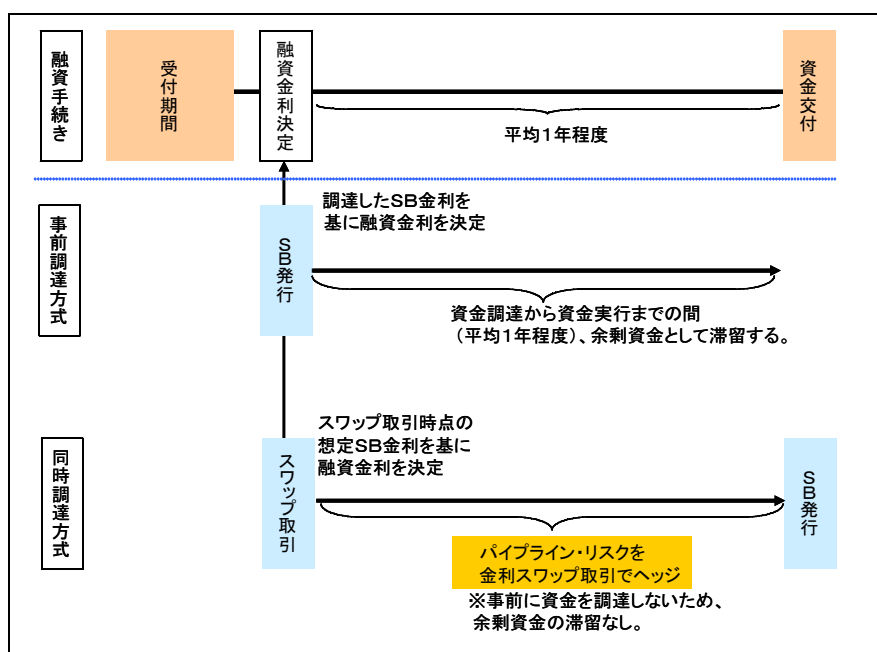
融資手続き

受付期間

融資金利決定

資金交付

平均1年程度

事前調達方式

調達したSB金利を基に融資金利を決定

SB発行

資金調達から資金実行までの間（平均1年程度）、余剰資金として滞留する。

同時調達方式

スワップ取引時点の想定SB金利を基に融資金利を決定

スワップ取引

SB発行

パイプライン・リスクを金利スワップ取引でヘッジ

※事前に資金を調達しないため、余剰資金の滞留なし。